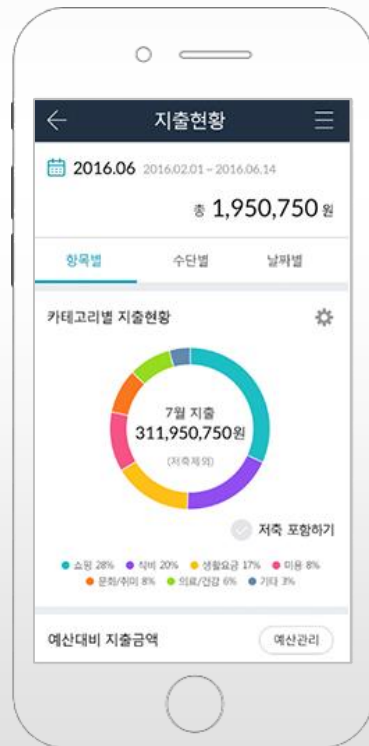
지출현황

2016.06 2016.02.01 ~ 2016.06.14

총 1,950,750 원

항목별 수단별 날짜별

카테고리별 지출현황

7월 지출
311,950,750원
(저축제외)

저축 포함하기

쇼핑 28% 식비 20% 생활요금 17% 미용 8%
문화/취미 8% 의료/건강 6% 기타 3%

예산대비 지출금액 예산관리